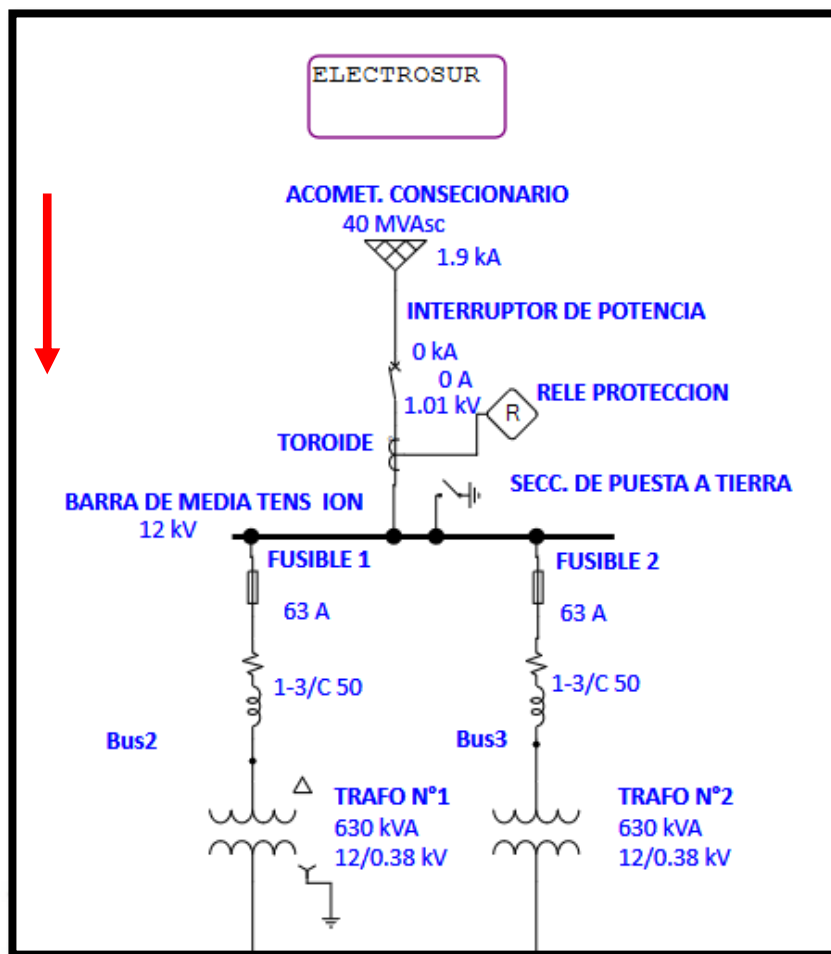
ELECTROSUR

ACOMET. CONSECIONARIO
40 MVAsc
1.9 kA

INTERRUPTOR DE POTENCIA
0 kA
0 A
1.01 kV
R
RELE PROTECCION

TOROIDE

SECC. DE PUESTA A TIERRA

BARRA DE MEDIA TENS ION
12 kV

FUSIBLE 1
63 A
1-3/C 50

FUSIBLE 2
63 A
1-3/C 50

Bus2

Bus3

TRAFO N°1
630 kVA
12/0.38 kV

TRAFO N°2
630 kVA
12/0.38 kV